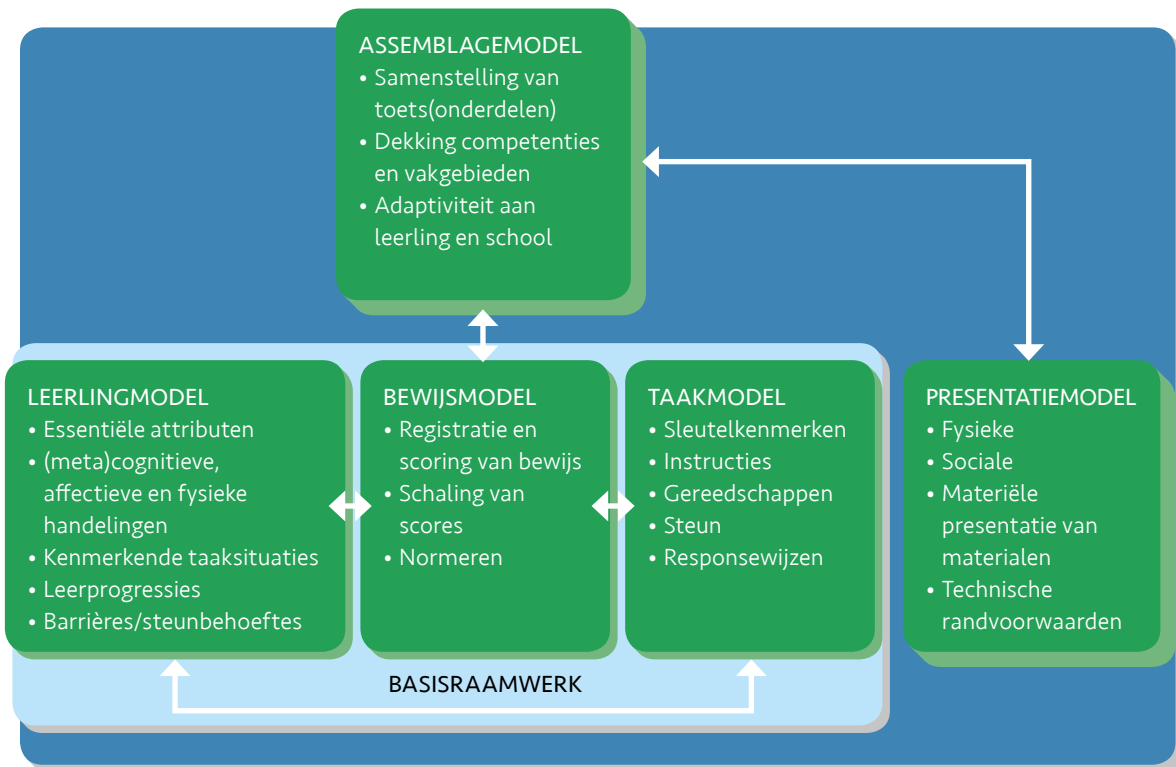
ASSEMBLAGEMODEL
• Samenstelling van toets(onderdelen)
• Dekking competenties en vakgebieden
• Adaptiviteit aan leerling en school

LEERLINGMODEL
• Essentiële attributen
• (meta)cognitieve, affectieve en fysieke handelingen
• Kenmerkende taaksituaties
• Leerprogressies
• Barrières/steunbehoeftes

BEWIJSMODEL
• Registratie en scoring van bewijs
• Schaling van scores
• Normeren

TAAKMODEL
• Sleutelkenmerken
• Instructies
• Gereedschappen
• Steun
• Responsewijzen

PRESENTATIEMODEL
• Fysieke
• Sociale
• Materiële presentatie van materialen
• Technische randvoorwaarden

BASISRAAMWERK